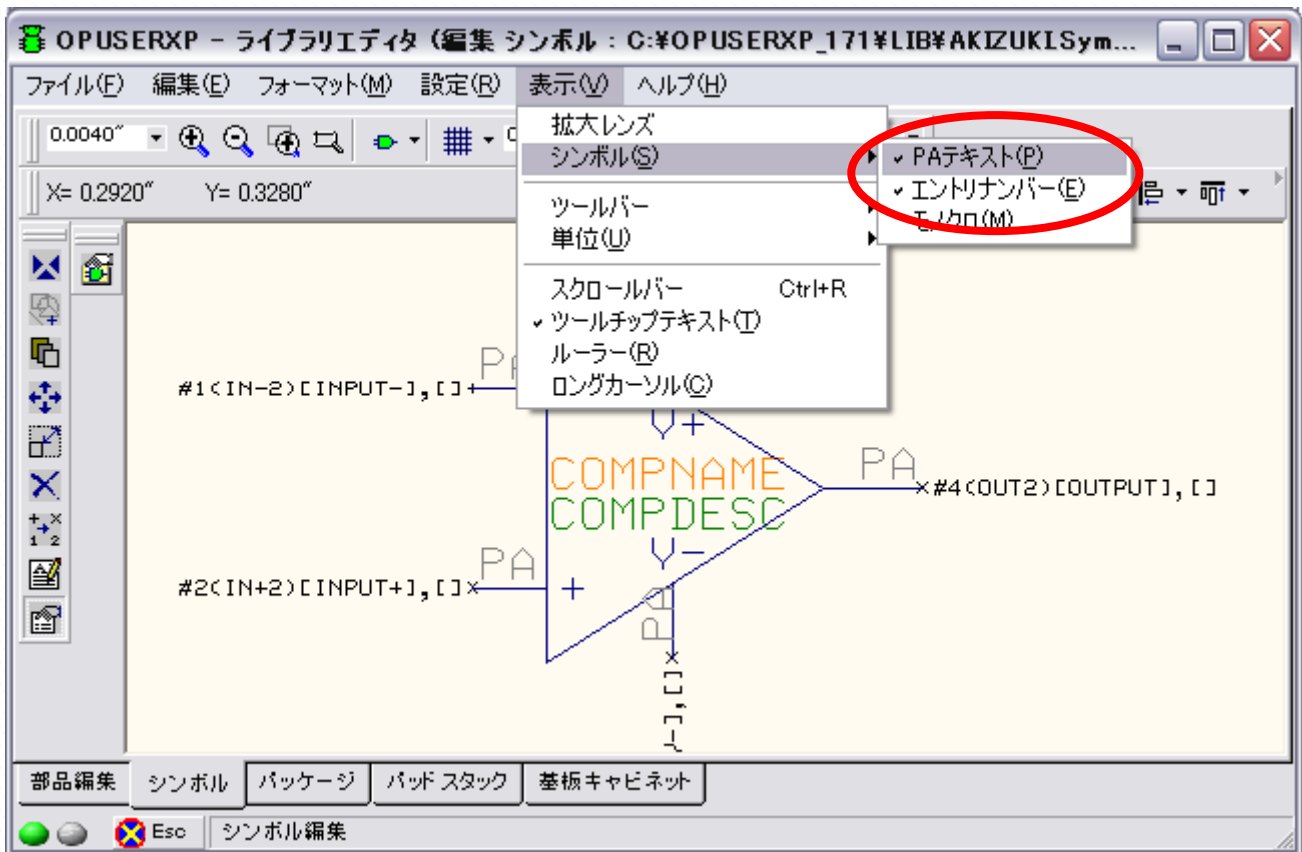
OPUSERXP - ライブラリエディタ (編集 シンボル : C:¥OPUSERXP_171¥LIB¥AKIZUKISym...

ファイル(F) 編集(E) フォーマット(M) 設定(R) 表示(V) ヘルプ(H)

0.0040"

X= 0.2920" Y= 0.3280"

拡大レンズ
シンボル(S)
ツールバー
単位(U)
スクロールバー Ctrl+R
✔ ツールチップテキスト(T)
ルーラー(R)
ロングカーソル(C)

✔ PAテキスト(P)
✔ エントリナンバー(E)
モノクロ(M)

PA
#1(IN-2)[INPUT-],[]
V+
COMPNAME
COMPDESC
PA
#4(OUT2)[OUTPUT],[]
V-
PA
#2(IN+2)[INPUT+],[]
+
PA
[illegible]-],[]

部品編集 シンボル パッケージ パッド スタック 基板キャビネット

Esc シンボル編集